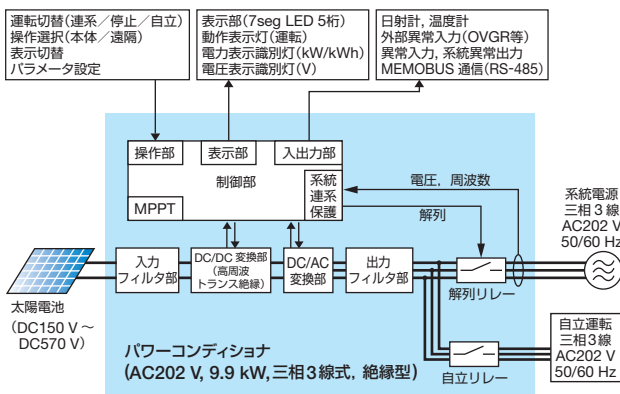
運転切替(連系/停止/自立)
操作選択(本体/遠隔)
表示切替
パラメータ設定

表示部(7seg LED 5桁)
動作表示灯(運転)
電力表示識別灯(kW/kWh)
電圧表示識別灯(V)

日射計, 温度計
外部異常入力(OVGR等)
異常入力, 系統異常出力
MEMOBUS 通信(RS-485)

操作部
表示部
入出力部
制御部
系統連系保護
MPPT

電圧, 周波数
解列

系統電源
三相3線
AC202 V
50/60 Hz

入力フィルタ部
DC/DC 変換部(高周波トランス絶縁)
DC/AC変換部
出力フィルタ部
解列リレー

太陽電池
(DC150 V ~ DC570 V)

パワーコンディショナ
(AC202 V, 9.9 kW, 三相3線式, 絶縁型)

自立リレー

自立運転
三相3線
AC202 V
50/60 Hz